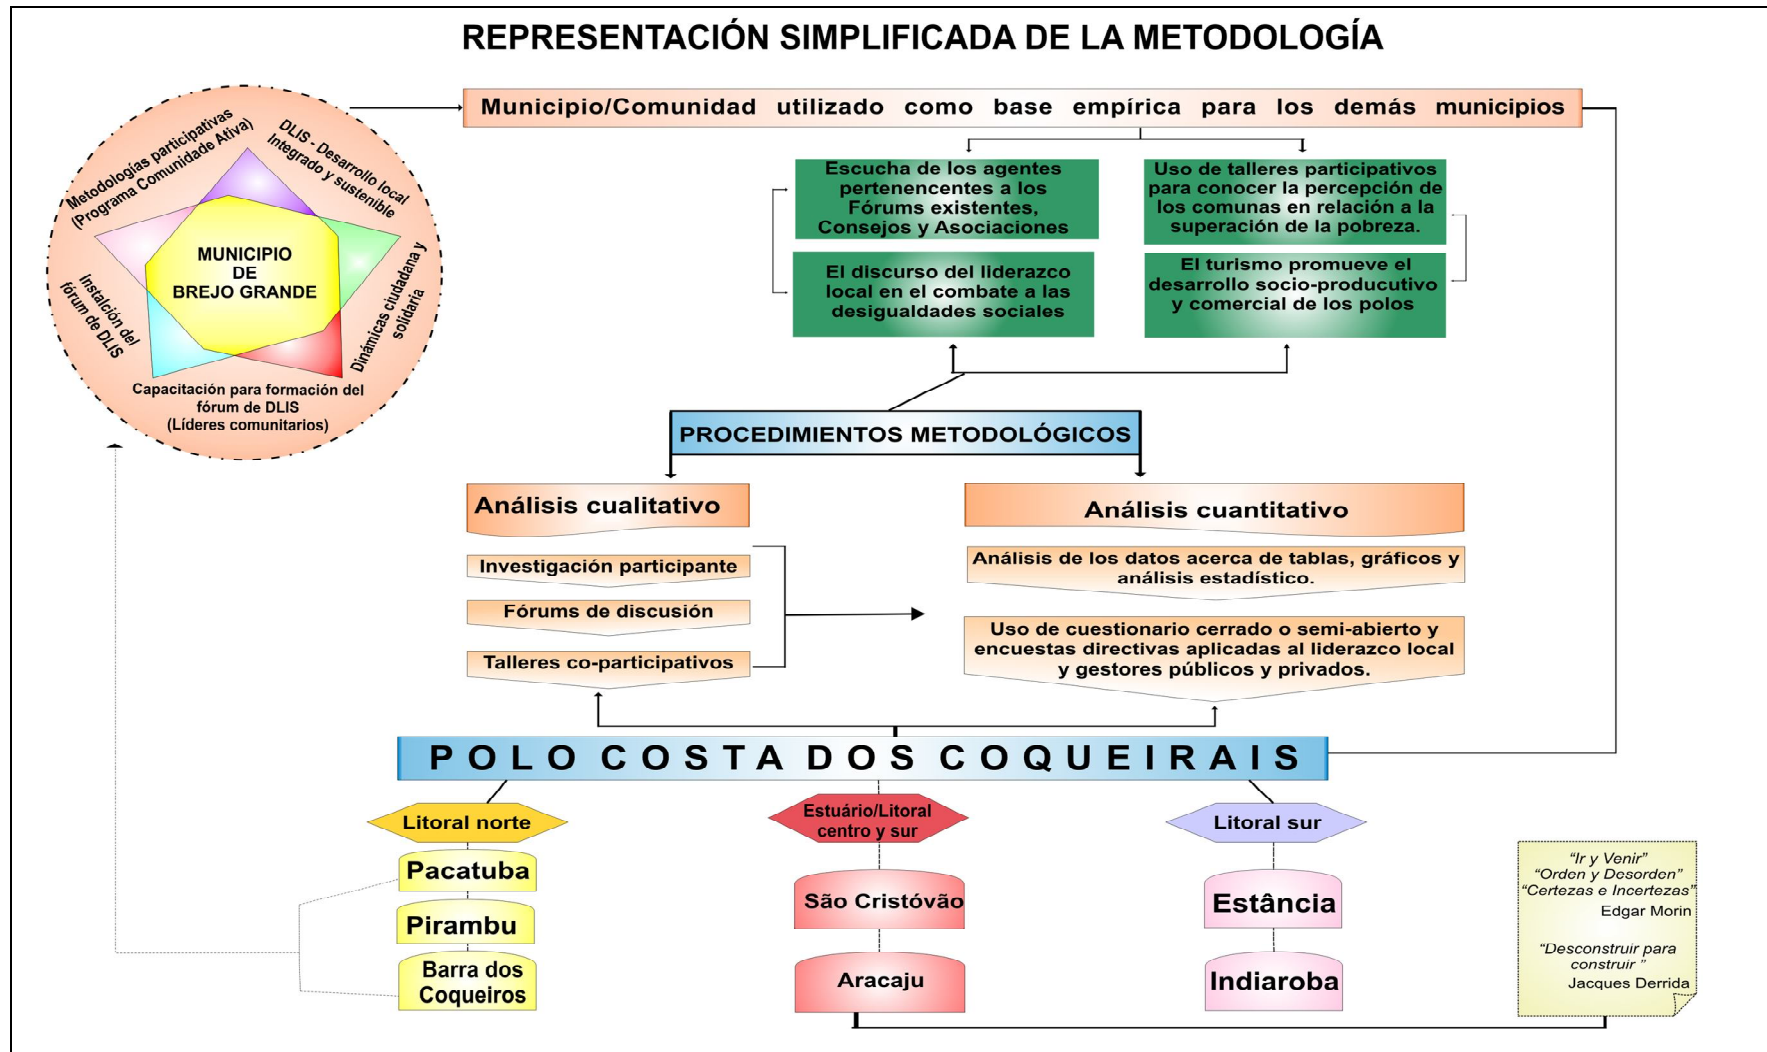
REPRESENTACIÓN SIMPLIFICADA DE LA METODOLOGÍA

Metodologías participativas (Programa Comunidade Ativa)

DLIS - Desarrollo local Integrado y sustenible

Dinámicas ciudadana y solidaria

Capacitación para formación del fórum de DLIS (Líderes comunitarios)

Instalación del fórum de DLIS

MUNICIPIO DE BREJO GRANDE

Municipio/Comunidad utilizado como base empírica para los demás municipios

Escucha de los agentes pertenencentes a los Fórums existentes, Consejos y Asociaciones

Uso de talleres participativos para conocer la percepción de los comunas en relación a la superación de la pobreza.

El discurso del liderazco local en el combate a las desigualdades sociales

El turismo promueve el desarrollo socio-productivo y comercial de los polos

PROCEDIMIENTOS METODOLÓGICOS

Análisis cualitativo

Investigación participante

Fórums de discusión

Talleres co-participativos

Análisis cuantitativo

Análisis de los datos acerca de tablas, gráficos y análisis estadístico.

Uso de cuestionario cerrado o semi-abierto y encuestas directivas aplicadas al liderazco local y gestores públicos y privados.

POLO COSTA DOS COQUEIRAIS

Litoral norte

Pacatuba

Pirambu

Barra dos Coqueiros

Estuário/Litoral centro y sur

São Cristóvão

Aracaju

Litoral sur

Estância

Indiaroba

"Ir y Venir"
"Orden y Desorden"
"Certezas e Incertezas"
Edgar Morin

"Desconstruir para construir "
Jacques Derrida